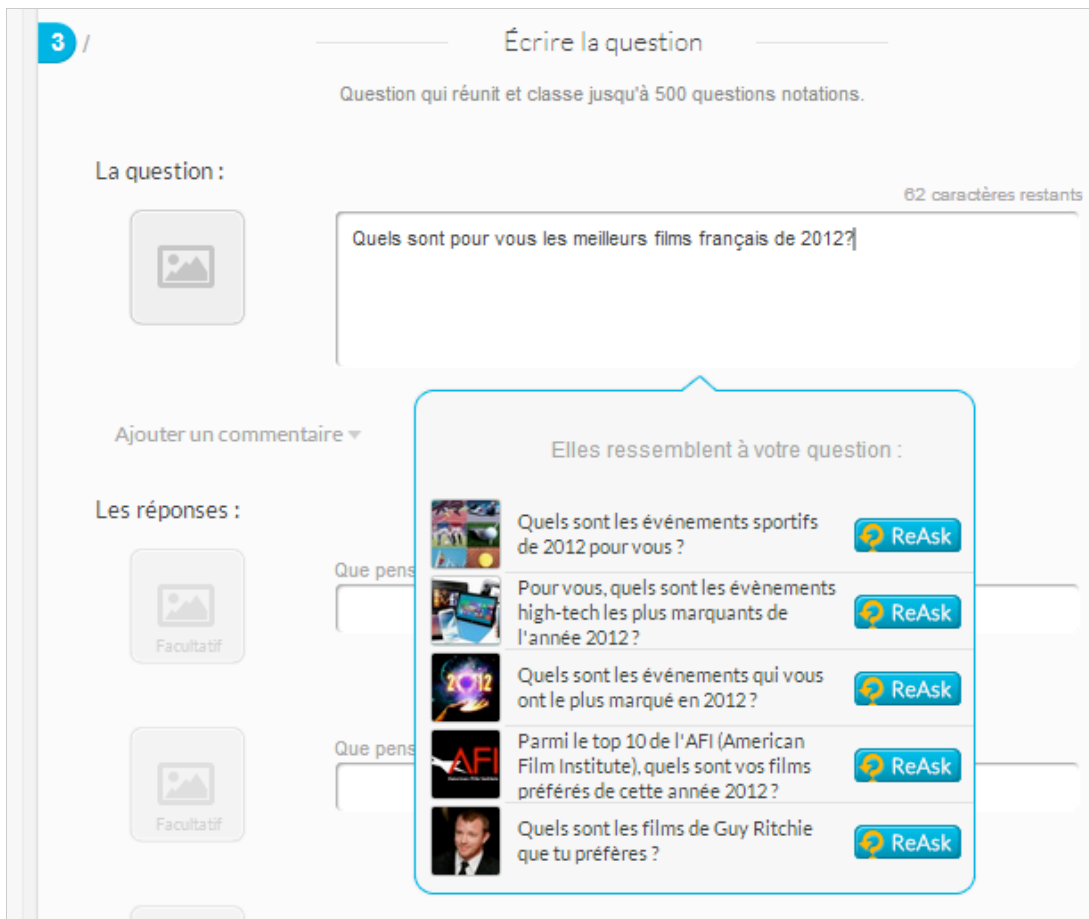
3 /

Écrire la question

Question qui réunit et classe jusqu'à 500 questions notations.

La question :

62 caractères restants

Quels sont pour vous les meilleurs films français de 2012?

Ajouter un commentaire

Les réponses :

Que pens

Facultatif

Que pens

Facultatif

Elles ressemblent à votre question :

Quels sont les événements sportifs de 2012 pour vous ?

ReAsk

Pour vous, quels sont les évènements high-tech les plus marquants de l'année 2012 ?

ReAsk

2012

Quels sont les événements qui vous ont le plus marqué en 2012 ?

ReAsk

AFI

Parmi le top 10 de l'AFI (American Film Institute), quels sont vos films préférés de cette année 2012 ?

ReAsk

Quels sont les films de Guy Ritchie que tu préfères ?

ReAsk